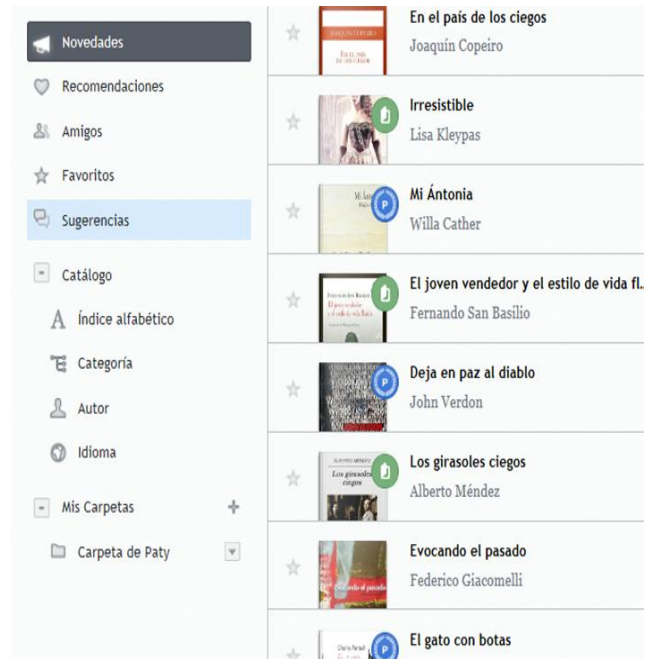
Novedades
Recomendaciones
Amigos
Favoritos
Sugerencias
Catálogo
Índice alfabético
Categoría
Autor
Idioma
Mis Carpetas
Carpeta de Paty

En el país de los ciegos
Joaquín Copeiro

Irresistible
Lisa Kleypas

Mi Ántonia
Willa Cather

El joven vendedor y el estilo de vida fl..
Fernando San Basilio

Deja en paz al diablo
John Verdon

Los girasoles ciegos
Alberto Méndez

Evocando el pasado
Federico Giacomelli

El gato con botas